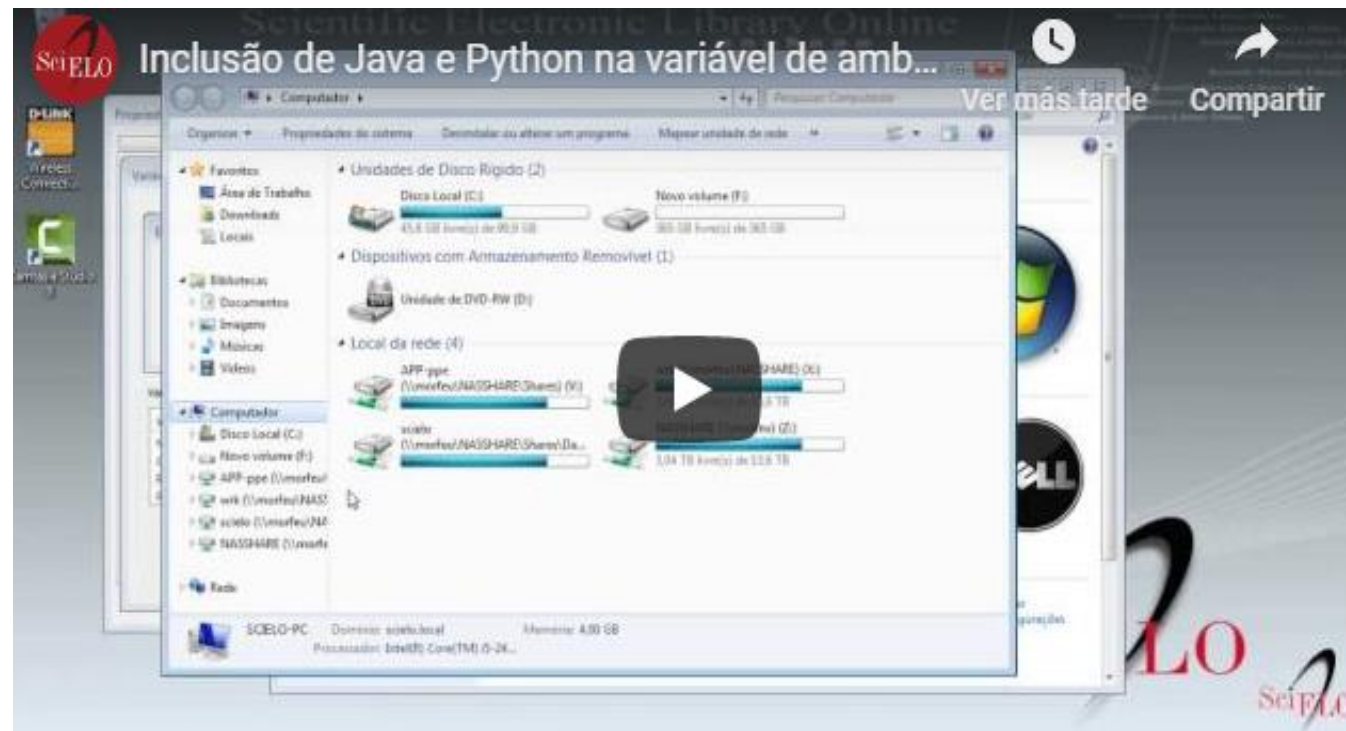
Scientific Electronic Library Online

SciELO

Inclusão de Java e Python na variável de amb...

Ver más tarde

Compartir

D-Link

Wireless Connecti...

Camtasia Studio 8

Computador ▸

Pesquisar Computador

Organizar ▾ Propriedades do sistema Desinstalar ou alterar um programa Mapear unidade de rede »

Favoritos
Área de Trabalho
Downloads
Locais

Bibliotecas
Documentos
Imagens
Músicas
Vídeos

Computador
Disco Local (C:)
Novo volume (F:)
APP-ppe (\\morfeu\
wik (\\morfeu\NAS
scielo (\\morfeu\NA
NASSHARE (\\morfe

Rede

Unidades de Disco Rígido (2)

Disco Local (C:)
45,6 GB livre(s) de 99,9 GB

Novo volume (F:)
365 GB livre(s) de 365 GB

Dispositivos com Armazenamento Removível (1)

Unidade de DVD-RW (D:)

Local da rede (4)

APP-ppe
(\\morfeu\NASSHARE\Shares) (V:)

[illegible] (\\morfeu\NASSHARE) (X:)
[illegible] 8,5 TB

scielo
(\\morfeu\NASSHARE\Shares\Da...

NASSHARE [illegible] (Z:)
3,04 TB livre(s) de 13,6 TB

SCIELO-PC Domínio: scielo.local Memória: 4,00 GB
Processador: Intel(R) Core(TM) i5-24...

LO

SciELO